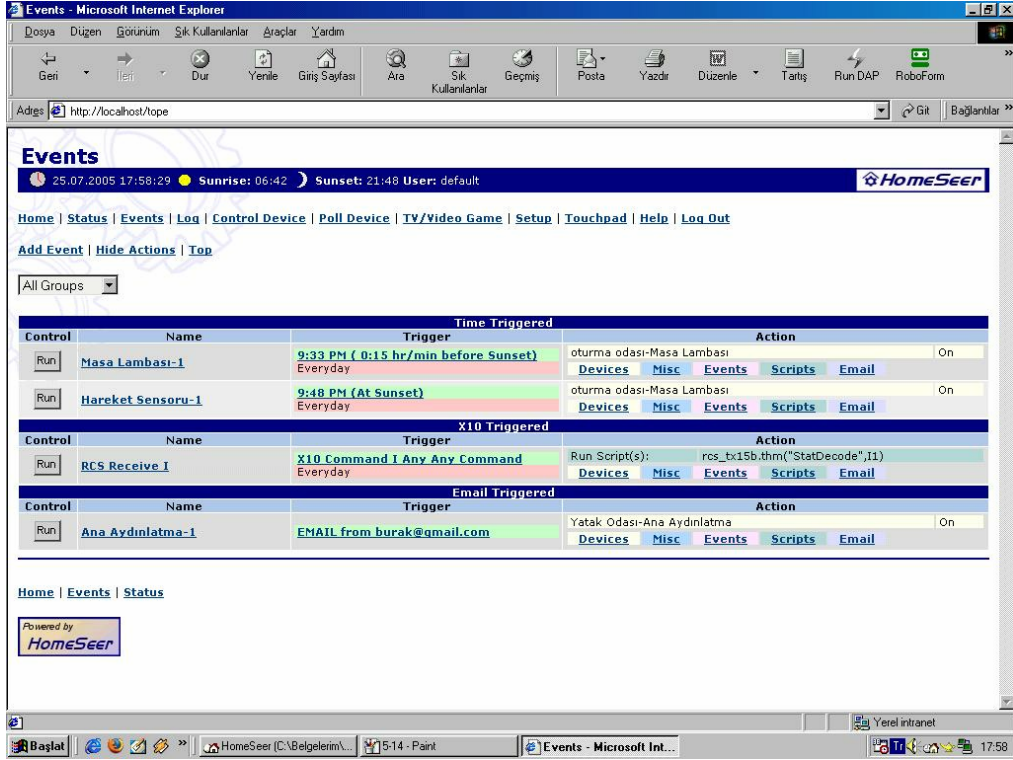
Events - Microsoft Internet Explorer

Dosya Düzen Görünüm Sık Kullanılanlar Araçlar Yardım

Geri İleri Dur Yenile Giriş Sayfası Ara Sık Kullanılanlar Geçmiş Posta Yazdır Düzenle Tartış Run DAP RoboForm

Adres http://localhost/tope Git Bağlantılar

Events

25.07.2005 17:58:29 Sunrise: 06:42 Sunset: 21:48 User: default

HomeSeer

Home | Status | Events | Log | Control Device | Poll Device | TV/Video Game | Setup | Touchpad | Help | Log Out

Add Event | Hide Actions | Top

All Groups

| Time Triggered | | | |
|---|---|---|---|
| Control | Name | Trigger | Action |
| Run | Masa Lambası-1 | 9:33 PM ( 0:15 hr/min before Sunset) Everyday | oturma odası-Masa Lambası On Devices Misc Events Scripts Email |
| Run | Hareket Sensoru-1 | 9:48 PM (At Sunset) Everyday | oturma odası-Masa Lambası On Devices Misc Events Scripts Email |

| X10 Triggered | | | |
|---|---|---|---|
| Control | Name | Trigger | Action |
| Run | RCS Receive I | X10 Command I Any Any Command Everyday | Run Script(s): rcs_tx15b.thm("StatDecode",I1) Devices Misc Events Scripts Email |

| Email Triggered | | | |
|---|---|---|---|
| Control | Name | Trigger | Action |
| Run | Ana Aydınlatma-1 | EMAIL from burak@gmail.com | Yatak Odası-Ana Aydınlatma On Devices Misc Events Scripts Email |

Home | Events | Status

Powered by HomeSeer

Yerel intranet

Başlat HomeSeer (C:\Belgelerim\... 5-14 - Paint Events - Microsoft Int... 17:58